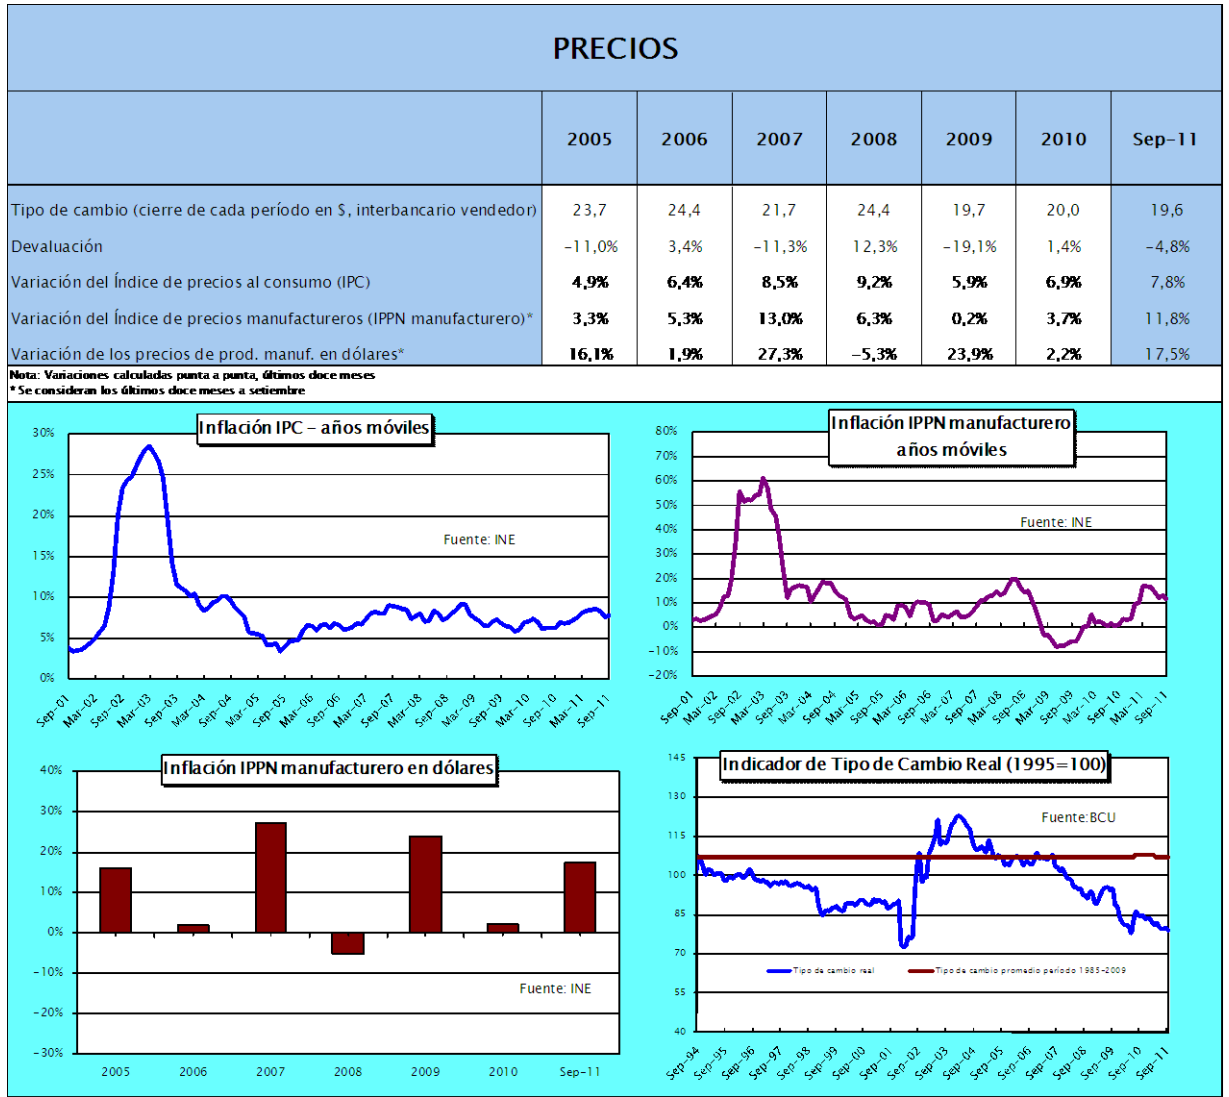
PRECIOS

|  | 2005 | 2006 | 2007 | 2008 | 2009 | 2010 | Sep-11 |
|---|---|---|---|---|---|---|---|
| Tipo de cambio (cierre de cada período en $, interbancario vendedor) | 23,7 | 24,4 | 21,7 | 24,4 | 19,7 | 20,0 | 19,6 |
| Devaluación | -11,0% | 3,4% | -11,3% | 12,3% | -19,1% | 1,4% | -4,8% |
| Variación del Índice de precios al consumo (IPC) | 4,9% | 6,4% | 8,5% | 9,2% | 5,9% | 6,9% | 7,8% |
| Variación del Índice de precios manufactureros (IPPN manufacturero)* | 3,3% | 5,3% | 13,0% | 6,3% | 0,2% | 3,7% | 11,8% |
| Variación de los precios de prod. manuf. en dólares* | 16,1% | 1,9% | 27,3% | -5,3% | 23,9% | 2,2% | 17,5% |

Nota: Variaciones calculadas punta a punta, últimos doce meses
* Se consideran los últimos doce meses a setiembre

Inflación IPC - años móviles
30% 25% 20% 15% 10% 5% 0%
Fuente: INE
Sep-01 Mar-02 Sep-02 Mar-03 Sep-03 Mar-04 Sep-04 Mar-05 Sep-05 Mar-06 Sep-06 Mar-07 Sep-07 Mar-08 Sep-08 Mar-09 Sep-09 Mar-10 Sep-10 Mar-11 Sep-11

Inflación IPPN manufacturero años móviles
80% 70% 60% 50% 40% 30% 20% 10% 0% -10% -20%
Fuente: INE
Sep-01 Mar-02 Sep-02 Mar-03 Sep-03 Mar-04 Sep-04 Mar-05 Sep-05 Mar-06 Sep-06 Mar-07 Sep-07 Mar-08 Sep-08 Mar-09 Sep-09 Mar-10 Sep-10 Mar-11 Sep-11

Inflación IPPN manufacturero en dólares
40% 30% 20% 10% 0% -10% -20% -30%
Fuente: INE
2005 2006 2007 2008 2009 2010 Sep-11

Indicador de Tipo de Cambio Real (1995=100)
145 130 115 100 85 70 55 40
Fuente:BCU
Tipo de cambio real
Tipo de cambio promedio período 1985-2009
Sep-94 Sep-95 Sep-96 Sep-97 Sep-98 Sep-99 Sep-00 Sep-01 Sep-02 Sep-03 Sep-04 Sep-05 Sep-06 Sep-07 Sep-08 Sep-09 Sep-10 Sep-11